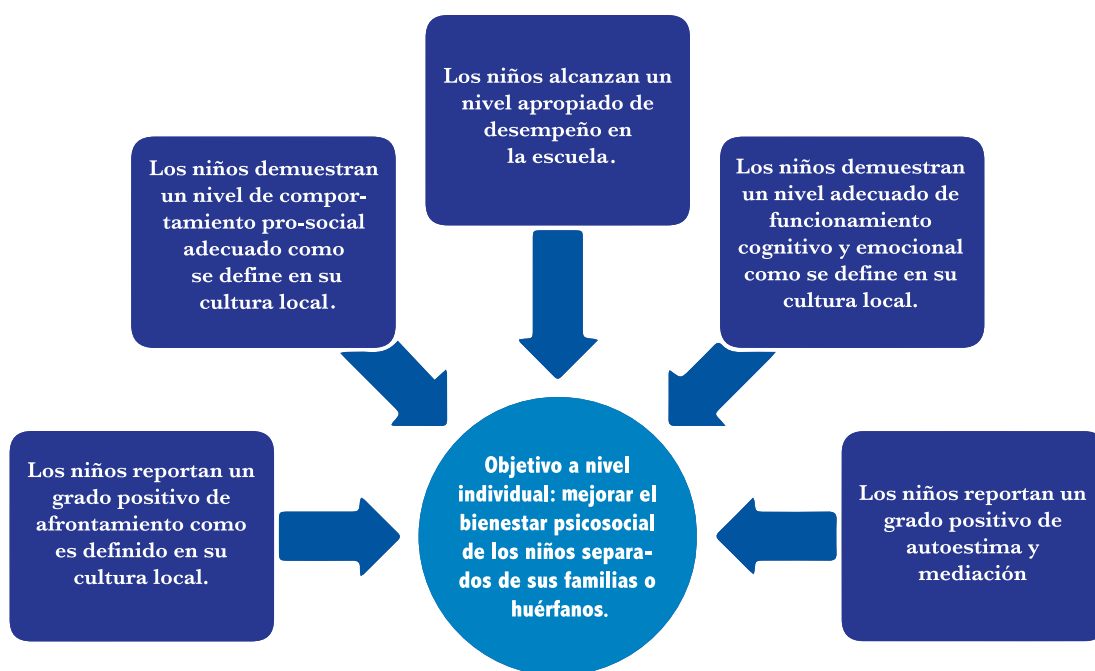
Los niños alcanzan un nivel apropiado de desempeño en la escuela.

Los niños demuestran un nivel de comportamiento pro-social adecuado como se define en su cultura local.

Los niños demuestran un nivel adecuado de funcionamiento cognitivo y emocional como se define en su cultura local.

Los niños reportan un grado positivo de afrontamiento como es definido en su cultura local.

Objetivo a nivel individual: mejorar el bienestar psicosocial de los niños separados de sus familias o huérfanos.

Los niños reportan un grado positivo de autoestima y mediación